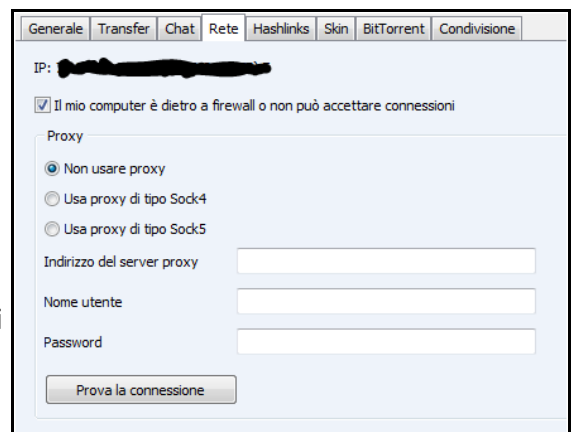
Generale | Transfer | Chat | Rete | Hashlinks | Skin | BitTorrent | Condivisione

IP: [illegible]

Il mio computer è dietro a firewall o non può accettare connessioni

Proxy

Non usare proxy

Usa proxy di tipo Sock4

Usa proxy di tipo Sock5

Indirizzo del server proxy

Nome utente

Password

Prova la connessione